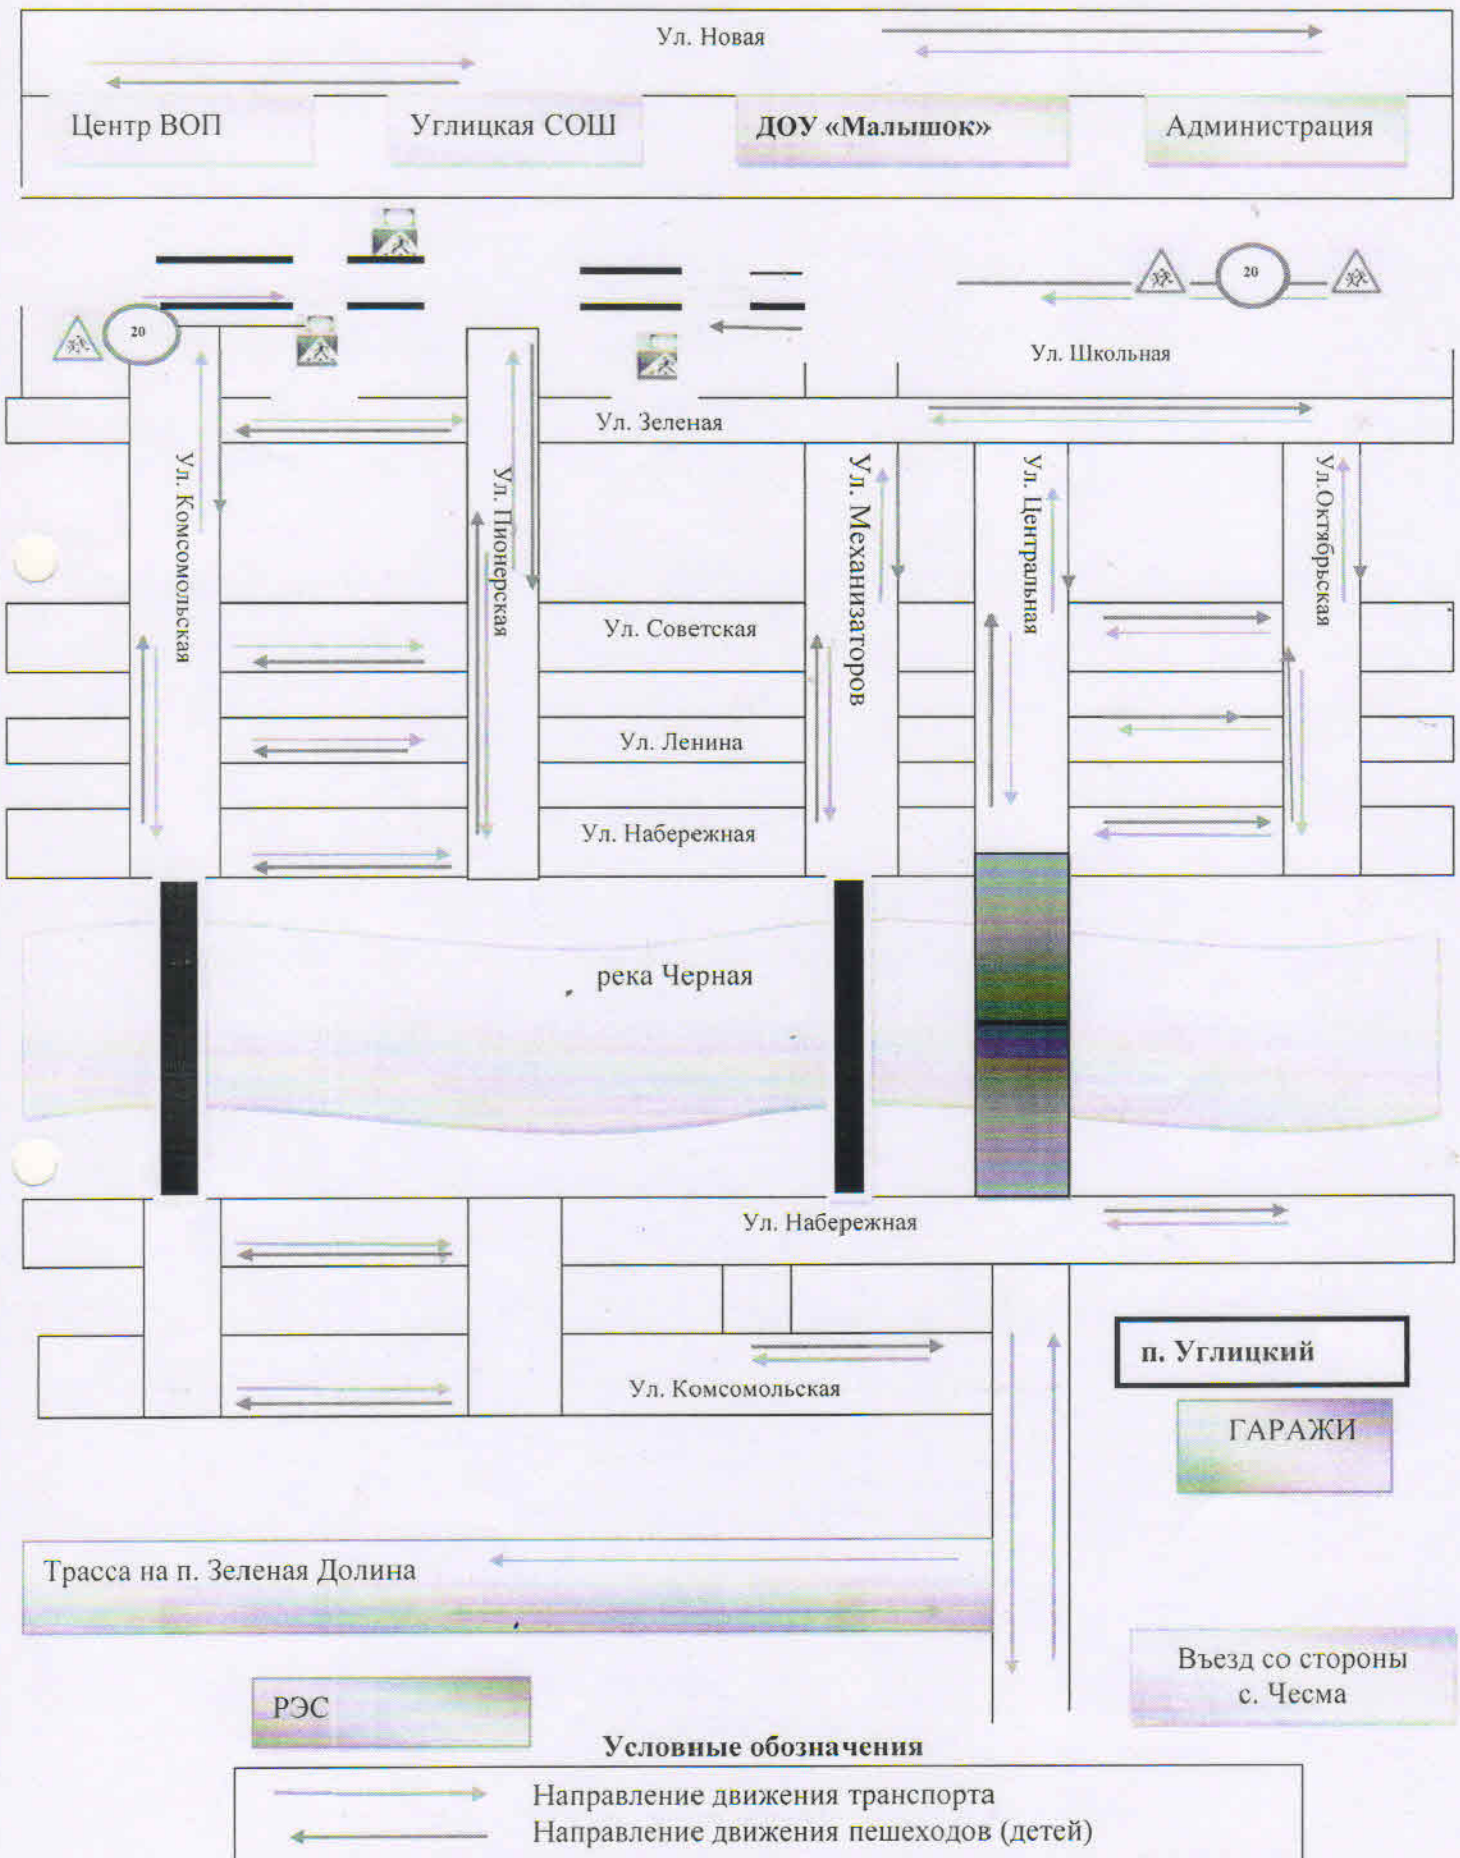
Ул. Новая

Центр ВОП
Углицкая СОШ
ДОУ «Малышок»
Администрация

20
20

Ул. Школьная
Ул. Зеленая
Ул. Комсомольская
Ул. Пионерская
Ул. Механизаторов
Ул. Центральная
Ул.Октябрьская
Ул. Советская
Ул. Ленина
Ул. Набережная

река Черная

Ул. Набережная
п. Углицкий
ГАРАЖИ
Ул. Комсомольская
Трасса на п. Зеленая Долина
Въезд со стороны с. Чесма
РЭС

Условные обозначения

Направление движения транспорта
Направление движения пешеходов (детей)